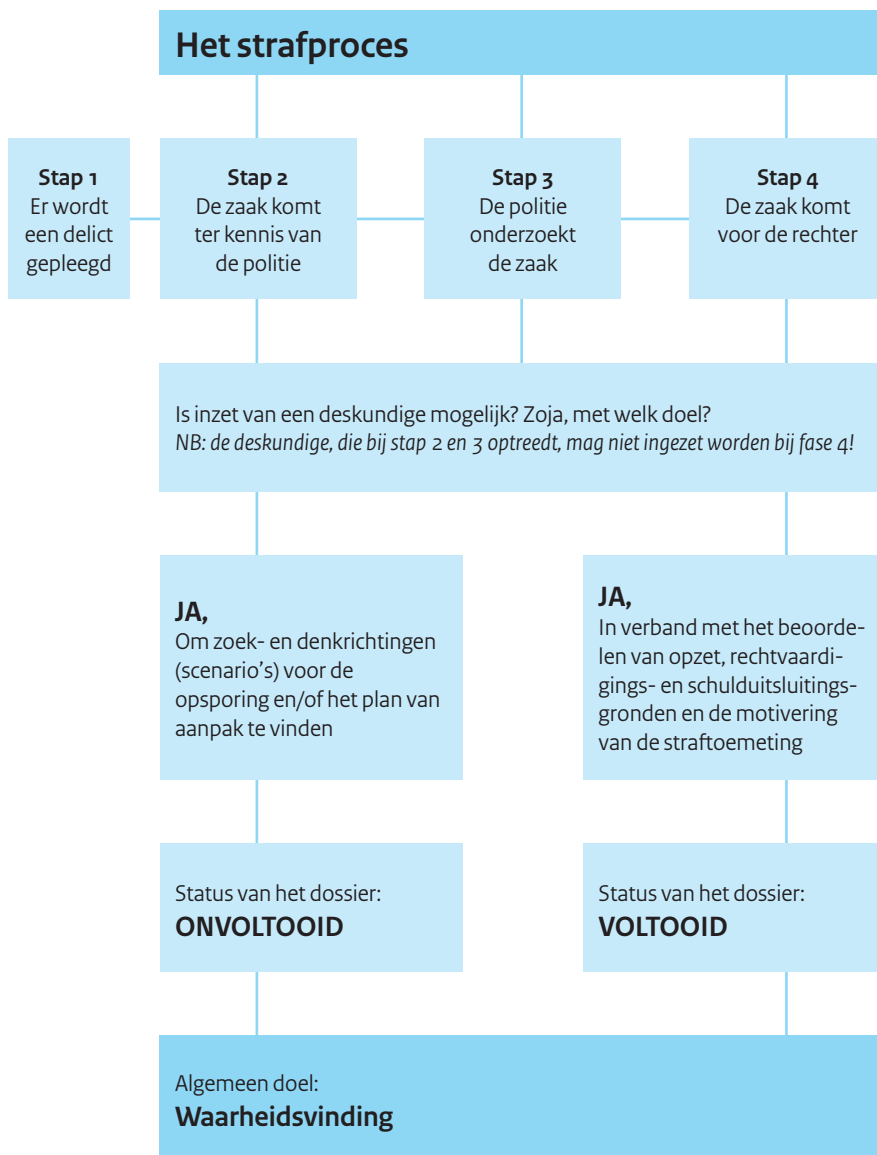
Het strafproces

Stap 1
Er wordt een delict gepleegd

Stap 2
De zaak komt ter kennis van de politie

Stap 3
De politie onderzoekt de zaak

Stap 4
De zaak komt voor de rechter

Is inzet van een deskundige mogelijk? Zoja, met welk doel?
*NB: de deskundige, die bij stap 2 en 3 optreedt, mag niet ingezet worden bij fase 4!*

JA,
Om zoek- en denkrichtingen (scenario's) voor de opsporing en/of het plan van aanpak te vinden

JA,
In verband met het beoordelen van opzet, rechtvaardigings- en schulduitsluitingsgronden en de motivering van de straftoemeting

Status van het dossier:
ONVOLTOOID

Status van het dossier:
VOLTOOID

Algemeen doel:
Waarheidsvinding